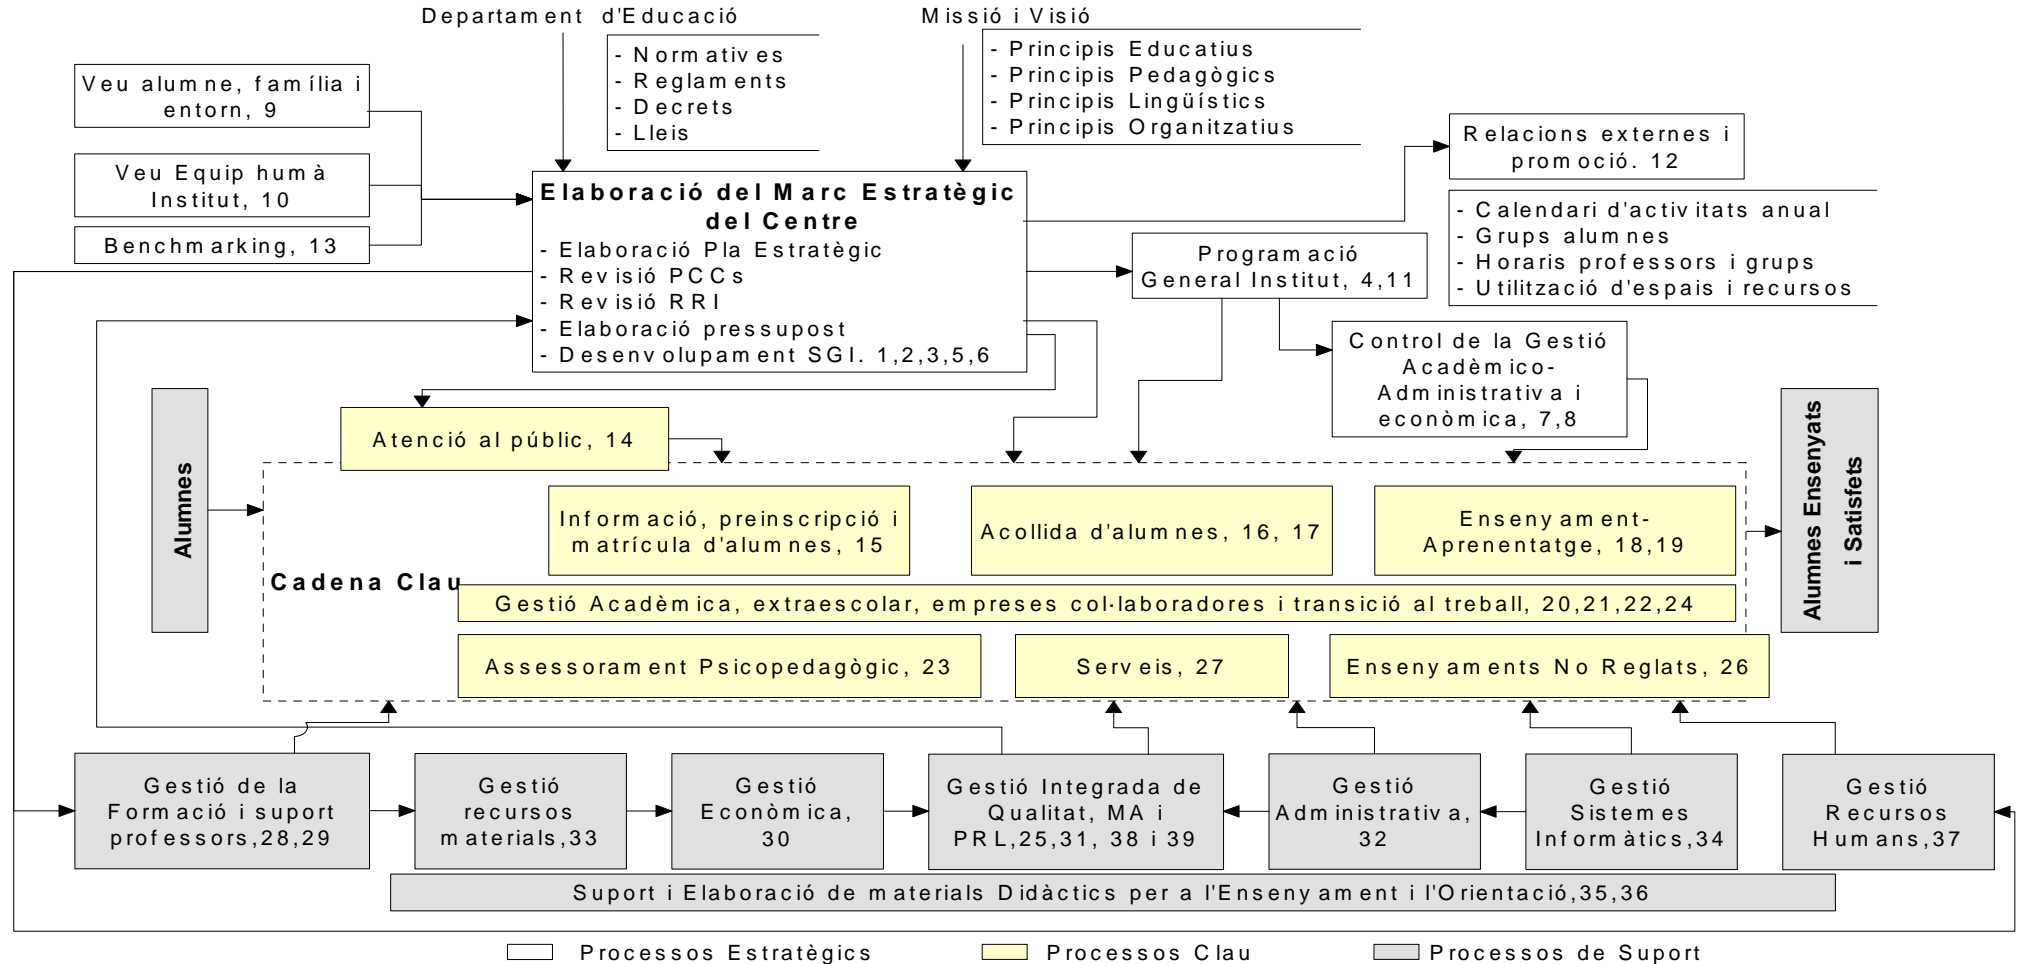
Departament d'Educació

- Normatives
- Reglaments
- Decrets
- Lleis

Missió i Visió

- Principis Educatius
- Principis Pedagògics
- Principis Lingüístics
- Principis Organitzatius

Veu alumne, família i entorn, 9

Veu Equip humà Institut, 10

Benchmarking, 13

Elaboració del Marc Estratègic del Centre
- Elaboració Pla Estratègic
- Revisió PCCs
- Revisió RRI
- Elaboració pressupost
- Desenvolupament SGI. 1,2,3,5,6

Relacions externes i promoció. 12

- Calendari d'activitats anual
- Grups alumnes
- Horaris professors i grups
- Utilització d'espais i recursos

Programació General Institut, 4,11

Control de la Gestió Acadèmico-Administrativa i econòmica, 7,8

Alumnes

Atenció al públic, 14

Cadena Clau

Informació, preinscripció i matrícula d'alumnes, 15

Acollida d'alumnes, 16, 17

Ensenyament-Aprenentatge, 18,19

Alumnes Ensenyats i Satisfets

Gestió Acadèmica, extraescolar, empreses col·laboradores i transició al treball, 20,21,22,24

Assessorament Psicopedagògic, 23

Serveis, 27

Ensenyaments No Reglats, 26

Gestió de la Formació i suport professors,28,29

Gestió recursos materials,33

Gestió Econòmica, 30

Gestió Integrada de Qualitat, MA i PRL,25,31, 38 i 39

Gestió Administrativa, 32

Gestió Sistemes Informàtics,34

Gestió Recursos Humans,37

Suport i Elaboració de materials Didàctics per a l'Ensenyament i l'Orientació,35,36

Processos Estratègics
Processos Clau
Processos de Suport